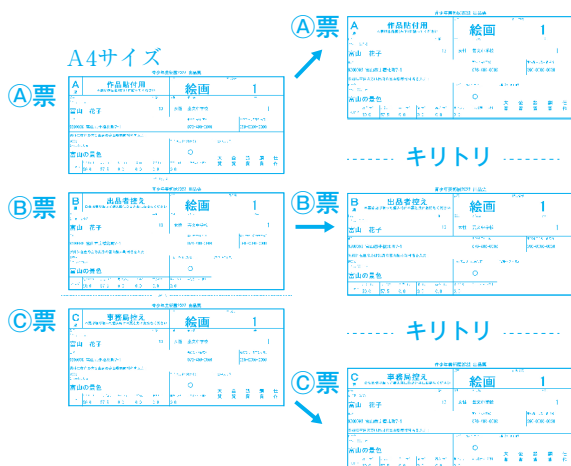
A4サイズ

Ⓐ票

A 票
作品貼付用
絵画 1
富山 花子
富山の景色

Ⓑ票

B 票
出品者控え
絵画 1
富山 花子
富山の景色

Ⓒ票

C 票
事務局控え
絵画 1
富山 花子
富山の景色

Ⓐ票

A 票
作品貼付用
絵画 1
富山 花子
富山の景色

キリトリ

Ⓑ票

B 票
出品者控え
絵画 1
富山 花子
富山の景色

キリトリ

Ⓒ票

C 票
事務局控え
絵画 1
富山 花子
富山の景色